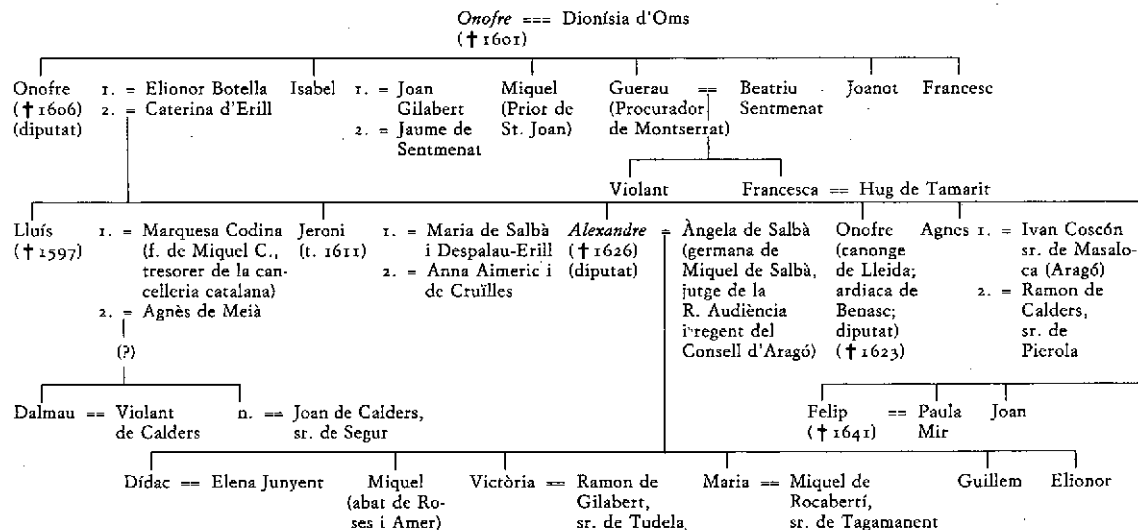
*Onofre* === Dionísia d'Oms
(† 1601)

Onofre († 1606) (diputat) 1. = Elionor Botella 2. = Caterina d'Erill

Isabel 1. = Joan Gilabert 2. = Jaume de Sentmenat

Miquel (Prior de St. Joan)

Guerau (Procurador de Montserrat) == Beatriu Sentmenat

Joanot

Francesc

Violant

Francesca == Hug de Tamarit

Lluís († 1597) 1. = Marquesa Codina (f. de Miquel C., tresorer de la cancelleria catalana) 2. = Agnès de Meià

Jeroni (t. 1611) 1. = Maria de Salbà i Despalau-Erill 2. = Anna Aimeric i de Cruïlles

*Alexandre* († 1626) (diputat) = Àngela de Salbà (germana de Miquel de Salbà, jutge de la R. Audiència i regent del Consell d'Aragó)

Onofre (canonge de Lleida; ardiaca de Benasc; diputat) († 1623)

Agnes 1. = Ivan Coscón sr. de Masaloca (Aragó) 2. = Ramon de Calders, sr. de Pierola

(?)

Dalmau == Violant de Calders

n. == Joan de Calders, sr. de Segur

Felip († 1641) == Paula Mir

Joan

Dídac == Elena Junyent

Miquel (abat de Roses i Amer)

Victòria == Ramon de Gilabert, sr. de Tudela

Maria == Miquel de Rocabertí, sr. de Tagamanent

Guillem

Elionor